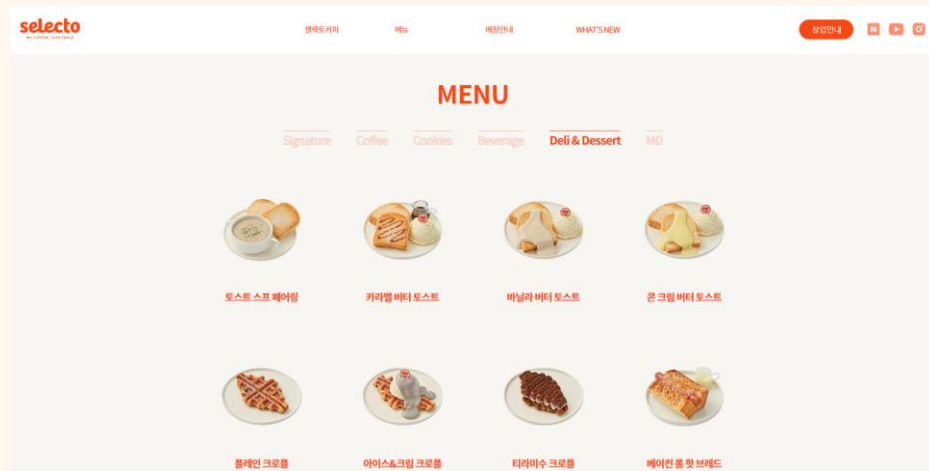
selecto
MY COFFEE, OUR TABLE

셀렉토커피 메뉴 매장안내 WHAT'S NEW

창업안내

MENU

Signature Coffee Cookies Beverage Deli & Dessert MD

토스트 스프 페어링

카라멜 버터 토스트

바닐라 버터 토스트

콘 크림 버터 토스트

플레인 크로플

아이스&크림 크로플

티라미수 크로플

베이컨 롤 핫 브레드